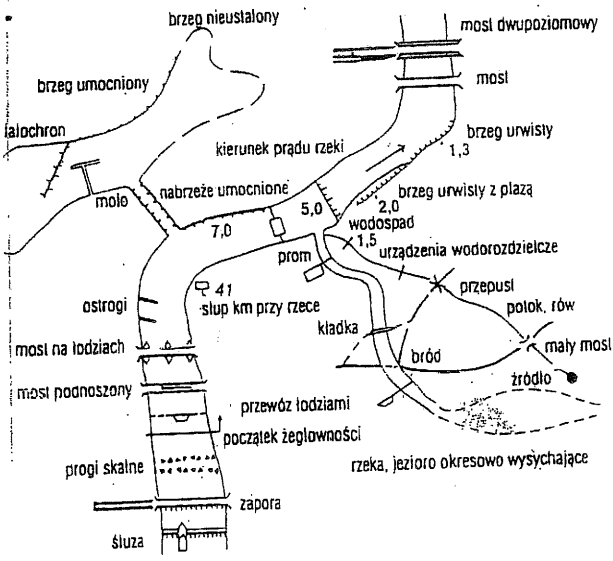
brzeg nieustalony

most dwupoziomowy

brzeg umocniony

most

falochron

kierunek prądu rzeki

brzeg urwisty

1,3

molo

nabrzeże umocnione

5,0

2,0

brzeg urwisty z plażą

7,0

wodospad

1,5

urządzenia wodorozdzielcze

prom

przepust

ostrogi

41

słup km przy rzece

potok, rów

kładka

most na łodziach

bród

mały most

most podnoszony

źródło

przewóz łodziami

początek żeglowności

progi skalne

rzeka, jezioro okresowo wysychające

zapora

śluza